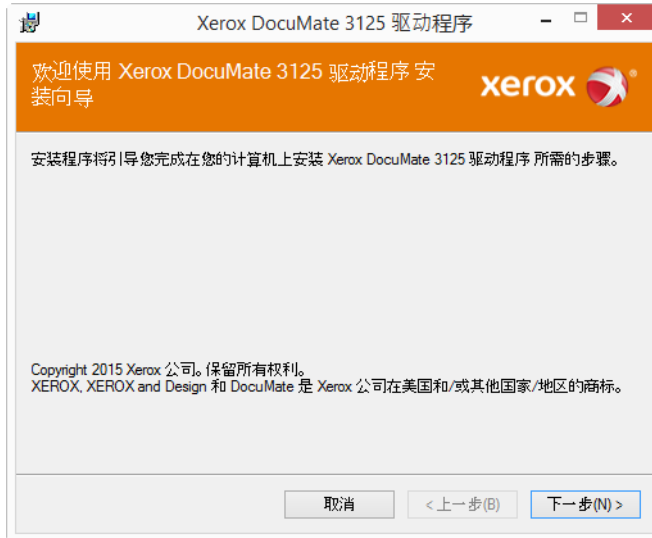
Xerox DocuMate 3125 驱动程序

欢迎使用 Xerox DocuMate 3125 驱动程序 安装向导

xerox

安装程序将引导您完成在您的计算机上安装 Xerox DocuMate 3125 驱动程序 所需的步骤。

Copyright 2015 Xerox 公司。保留所有权利。
XEROX, XEROX and Design 和 DocuMate 是 Xerox 公司在美国和/或其他国家/地区的商标。

取消 < 上一步(B) 下一步(N) >